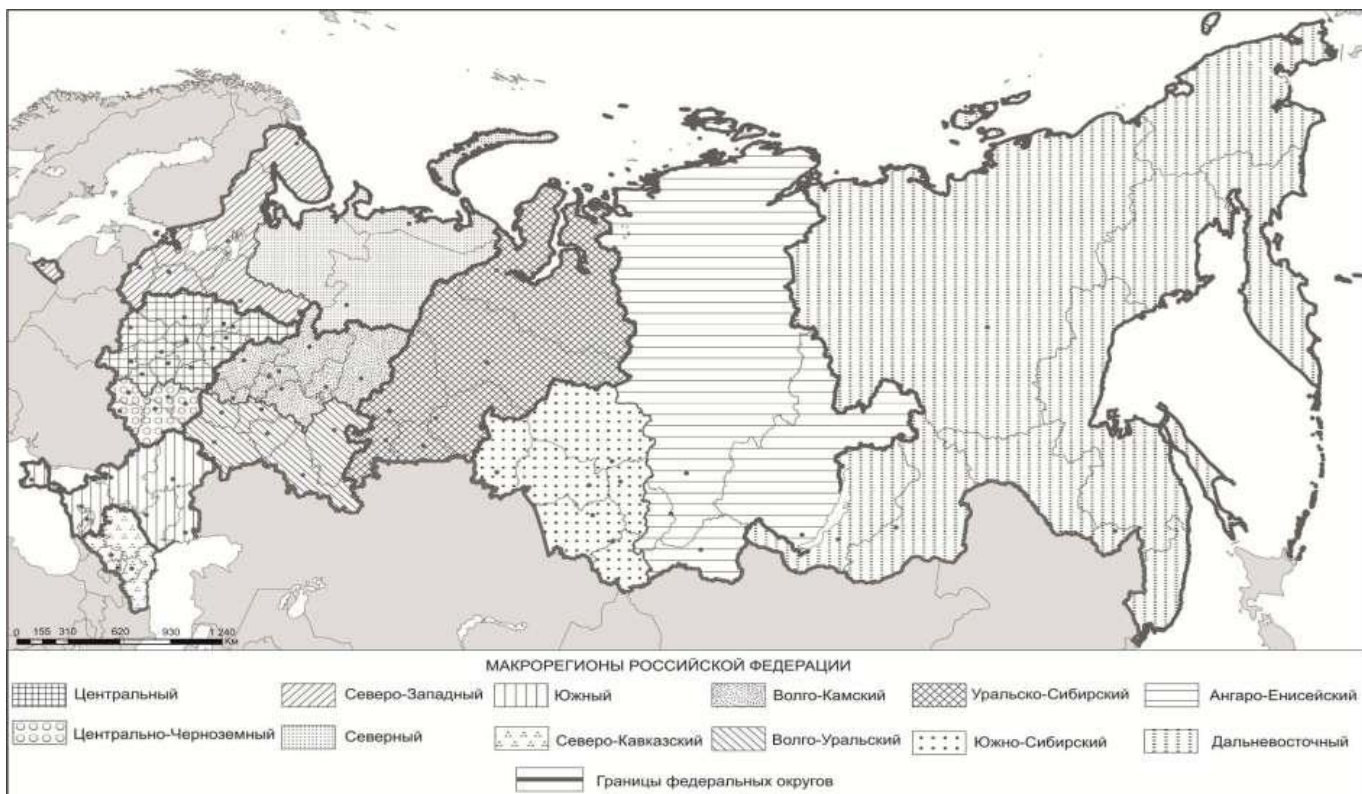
0 155 310 620 930 1 240 Км

МАКРОРЕГИОНЫ РОССИЙСКОЙ ФЕДЕРАЦИИ

Центральный
Северо-Западный
Южный
Волго-Камский
Уральско-Сибирский
Ангаро-Енисейский
Центрально-Черноземный
Северный
Северо-Кавказский
Волго-Уральский
Южно-Сибирский
Дальневосточный
Границы федеральных округов